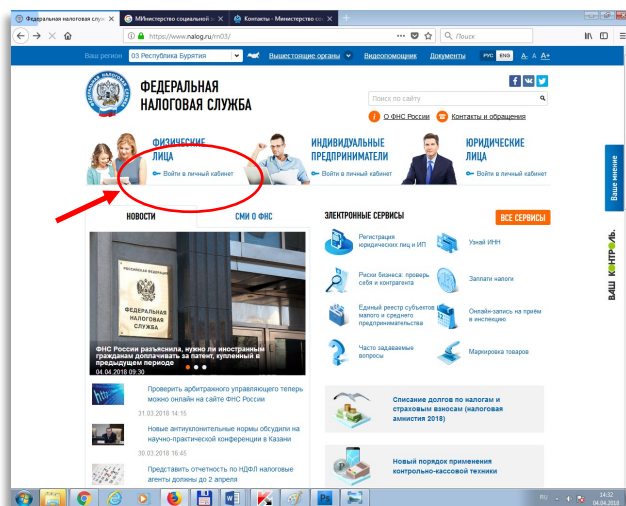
Федеральная налоговая служ | МИнистерство социальной за | Контакты « Министерство соц

https://www.nalog.ru/rn03/

Поиск

Ваш регион 03 Республика Бурятия Вышестоящие органы Видеопомощник Документы РУС ENG A A A+

ФЕДЕРАЛЬНАЯ НАЛОГОВАЯ СЛУЖБА

Поиск по сайту

О ФНС России Контакты и обращения

ФИЗИЧЕСКИЕ ЛИЦА
Войти в личный кабинет

ИНДИВИДУАЛЬНЫЕ ПРЕДПРИНИМАТЕЛИ
Войти в личный кабинет

ЮРИДИЧЕСКИЕ ЛИЦА
Войти в личный кабинет

Ваше мнение

НОВОСТИ СМИ О ФНС

ЭЛЕКТРОННЫЕ СЕРВИСЫ ВСЕ СЕРВИСЫ

РОССИЙСКАЯ ФЕДЕРАЦИЯ
ФЕДЕРАЛЬНАЯ НАЛОГОВАЯ СЛУЖБА

ФНС России разъяснила, нужно ли иностранным гражданам доплачивать за патент, купленный в предыдущем периоде
04.04.2018 09:30

Регистрация юридических лиц и ИП

Узнай ИНН

Риски бизнеса: проверь себя и контрагента

Заплати налоги

Единый реестр субъектов малого и среднего предпринимательства

Онлайн-запись на приём в инспекцию

Часто задаваемые вопросы

Маркировка товаров

ВАШ КОНТРОЛЬ

Проверить арбитражного управляющего теперь можно онлайн на сайте ФНС России
31.03.2018 14:15

Новые антиоткликонительные нормы обсудили на научно-практической конференции в Казани
30.03.2018 16:45

Представить отчетность по НДФЛ налоговые агенты должны до 2 апреля

Списание долгов по налогам и страховым взносам (налоговая амнистия 2018)

Новый порядок применения контрольно-кассовой техники

RU 14:52 04.04.2018